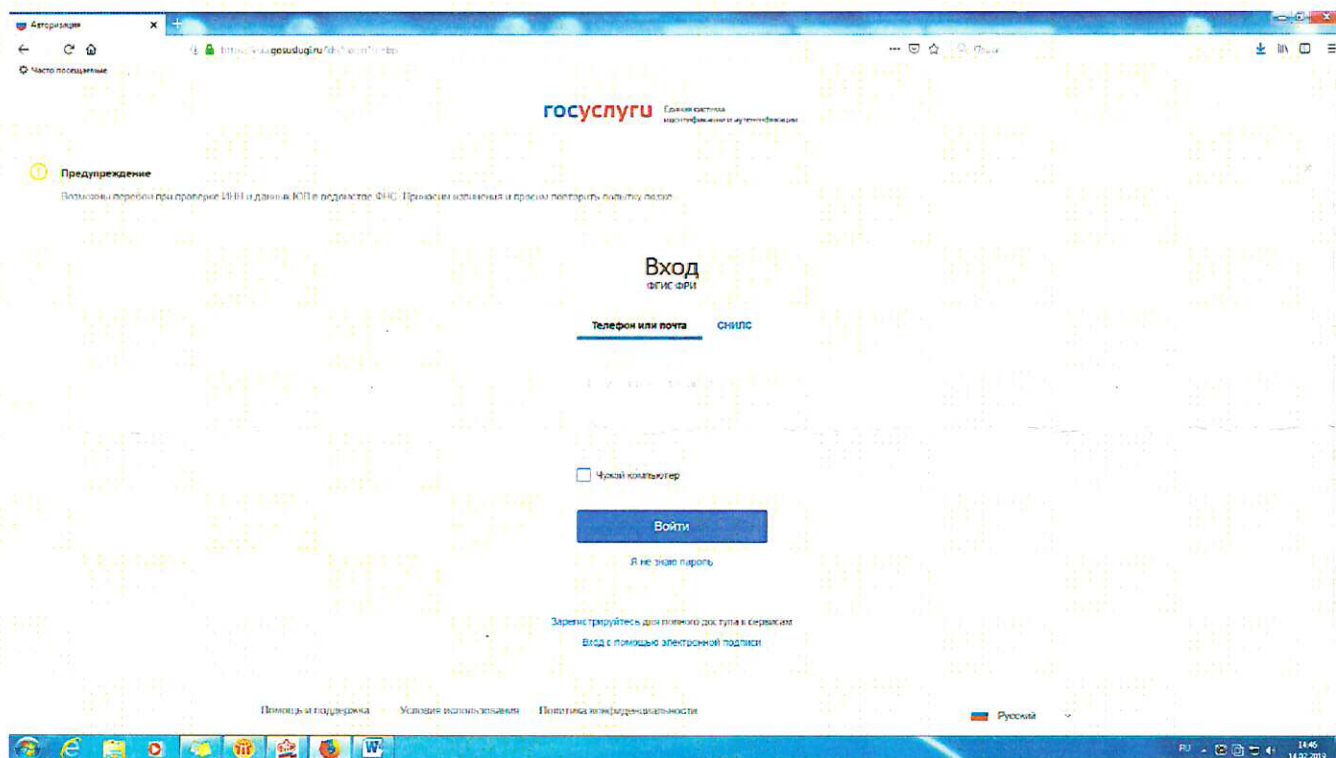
Авторизация

https://esia.gosuslugi.ru/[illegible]

Часто посещаемые

госуслуги Единая система идентификации и аутентификации

Предупреждение
Возможны перебои при проверке ИНН и данных ЮЛ в ведомстве ФНС. Приносим извинения и просим повторить попытку позже.

Вход
ФГИС ФРИ

Телефон или почта СНИЛС

Чужой компьютер

Войти

Я не знаю пароль

Зарегистрируйтесь для полного доступа к сервисам
Вход с помощью электронной подписи

Помощь и поддержка Условия использования Политика конфиденциальности

Русский

RU 14:46